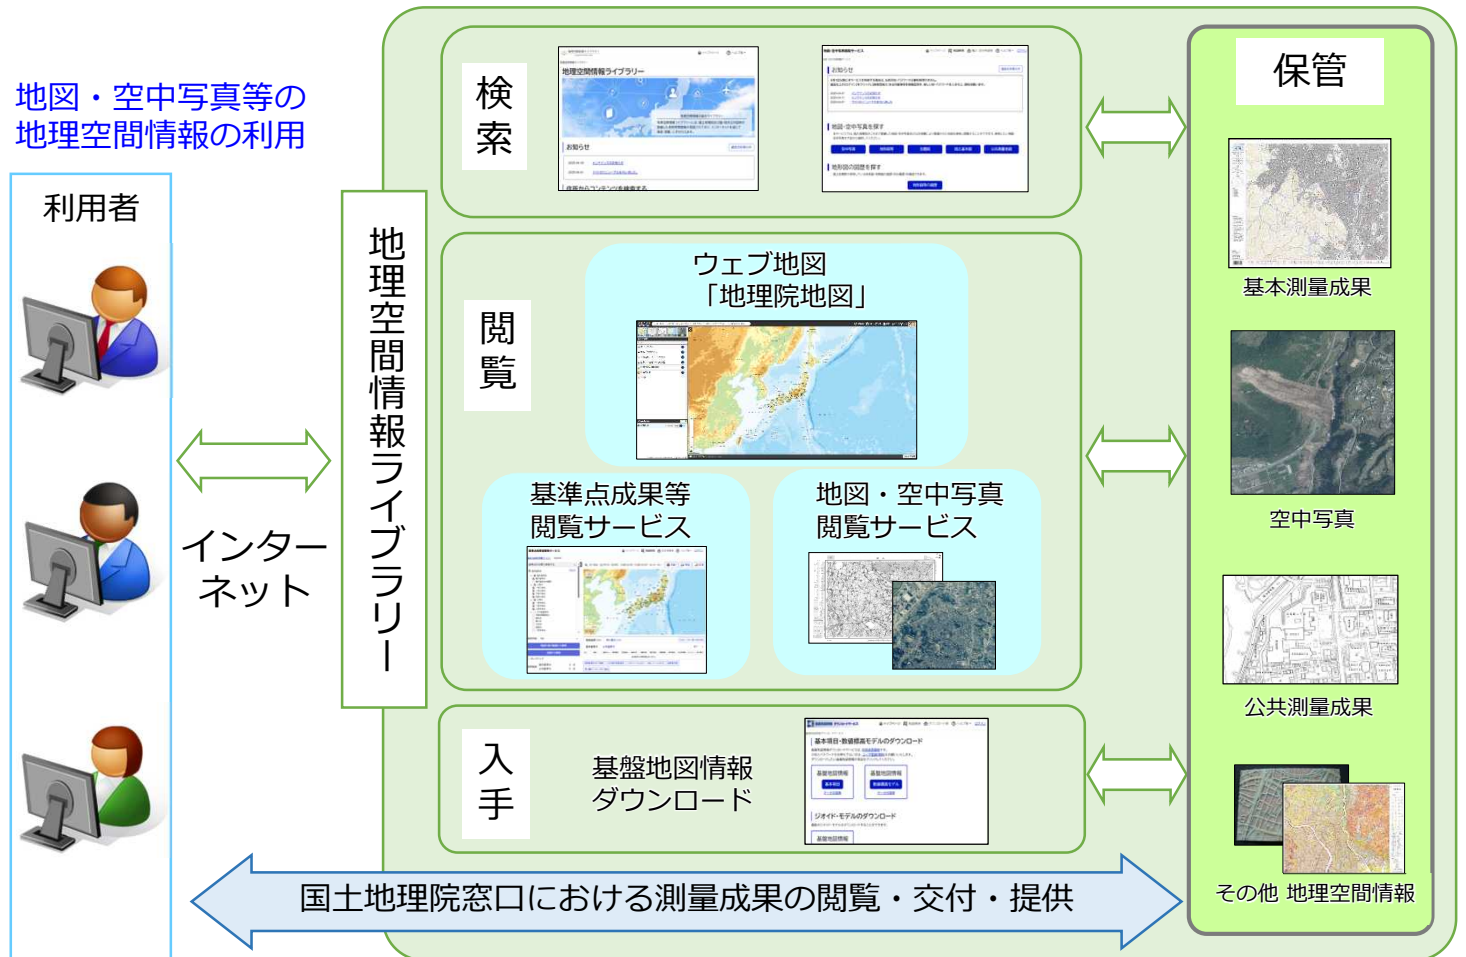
地図・空中写真等の
地理空間情報の利用

利用者

インターネット

地理空間情報ライブラリー

検索

閲覧

ウェブ地図
「地理院地図」

基準点成果等
閲覧サービス

地図・空中写真
閲覧サービス

入手

基盤地図情報
ダウンロード

保管

基本測量成果

空中写真

公共測量成果

その他 地理空間情報

国土地理院窓口における測量成果の閲覧・交付・提供